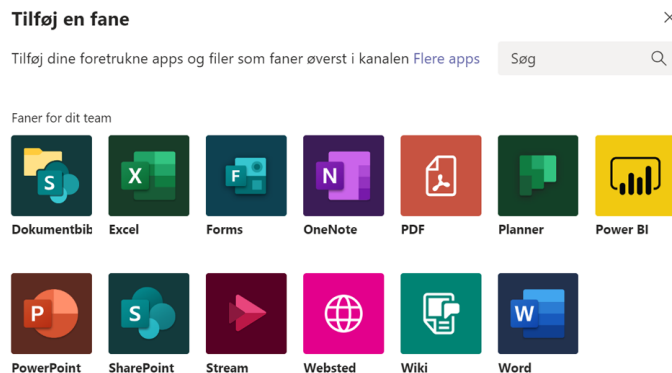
Tilføj en fane

Tilføj dine foretrukne apps og filer som faner øverst i kanalen Flere apps

Søg

Faner for dit team

Dokumentbib
Excel
Forms
OneNote
PDF
Planner
Power BI

PowerPoint
SharePoint
Stream
Websted
Wiki
Word